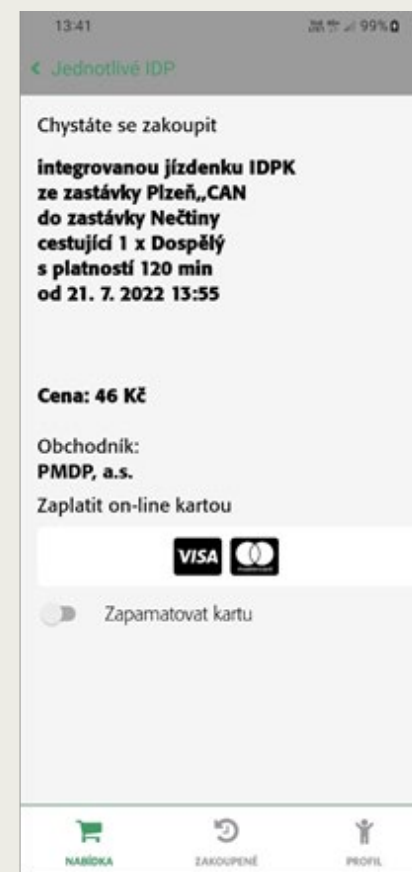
13:41 99%

< Jednotlivé IDP

Chystáte se zakoupit

integrovanou jízdenku IDPK ze zastávky Plzeň,,CAN do zastávky Nečtiny cestující 1 x Dospělý s platností 120 min od 21. 7. 2022 13:55

Cena: 46 Kč

Obchodník:
PMDP, a.s.

Zaplatit on-line kartou

VISA

Zapamatovat kartu

NABÍDKA ZAKOUPENÉ PROFIL